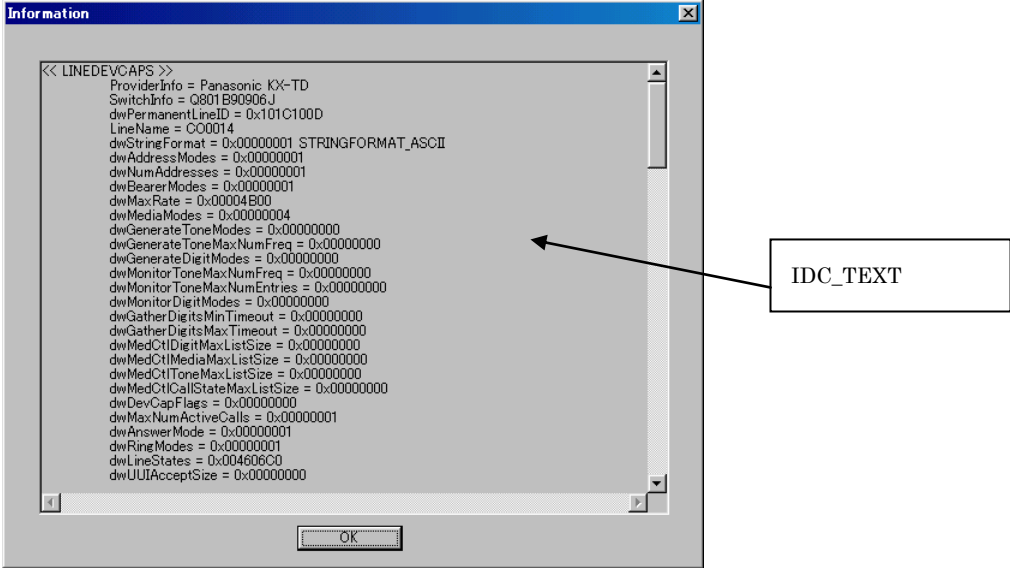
Information

<< LINEDEVCAPS >>
ProviderInfo = Panasonic KX-TD
SwitchInfo = Q801B90906J
dwPermanentLineID = 0x101C100D
LineName = CO0014
dwStringFormat = 0x00000001 STRINGFORMAT_ASCII
dwAddressModes = 0x00000001
dwNumAddresses = 0x00000001
dwBearerModes = 0x00000001
dwMaxRate = 0x00004B00
dwMediaModes = 0x00000004
dwGenerateToneModes = 0x00000000
dwGenerateToneMaxNumFreq = 0x00000000
dwGenerateDigitModes = 0x00000000
dwMonitorToneMaxNumFreq = 0x00000000
dwMonitorToneMaxNumEntries = 0x00000000
dwMonitorDigitModes = 0x00000000
dwGatherDigitsMinTimeout = 0x00000000
dwGatherDigitsMaxTimeout = 0x00000000
dwMedCtlDigitMaxListSize = 0x00000000
dwMedCtlMediaMaxListSize = 0x00000000
dwMedCtlToneMaxListSize = 0x00000000
dwMedCtlCallStateMaxListSize = 0x00000000
dwDevCapFlags = 0x00000000
dwMaxNumActiveCalls = 0x00000001
dwAnswerMode = 0x00000001
dwRingModes = 0x00000001
dwLineStates = 0x004606C0
dwUUIAcceptSize = 0x00000000

OK

IDC_TEXT